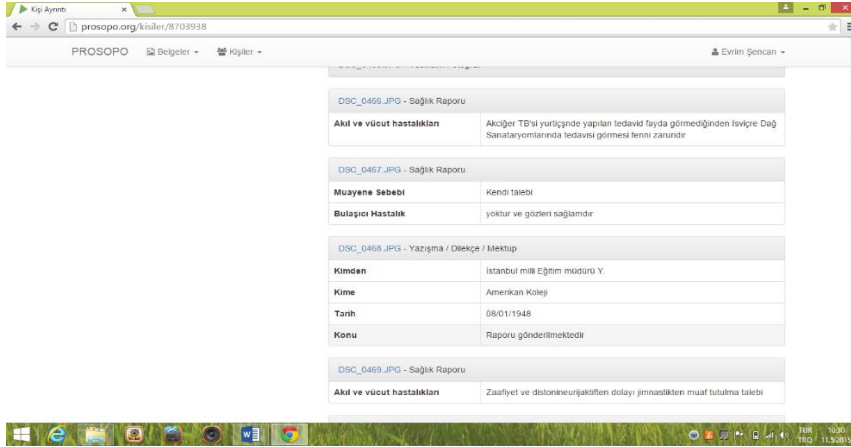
Kişi Ayrıntı ×

prosopo.org/kisiler/8703938

PROSOPO Belgeler Kişiler Evrim Şencan

DSC_0466.JPG - Sağlık Raporu

| Akıl ve vücut hastalıkları | Akciğer TB'si yurtiçşnde yapılan tedavid fayda görmediğinden İsviçre Dağ Sanataryomlarında tedavisi görmesi fenni zaruridir |
|---|---|

DSC_0467.JPG - Sağlık Raporu

| Muayene Sebebi | Kendi talebi |
|---|---|
| Bulaşıcı Hastalık | yoktur ve gözleri sağlamdır |

DSC_0468.JPG - Yazışma / Dilekçe / Mektup

| Kimden | İstanbul milli Eğitim müdürü Y. |
|---|---|
| Kime | Amerikan Koleji |
| Tarih | 08/01/1948 |
| Konu | Raporu gönderilmektedir |

DSC_0469.JPG - Sağlık Raporu

| Akıl ve vücut hastalıkları | Zaafiyet ve distonineurijaktiften dolayı jimnastikten muaf tutulma talebi |
|---|---|

TUR TRQ 10:30 11.5.2015